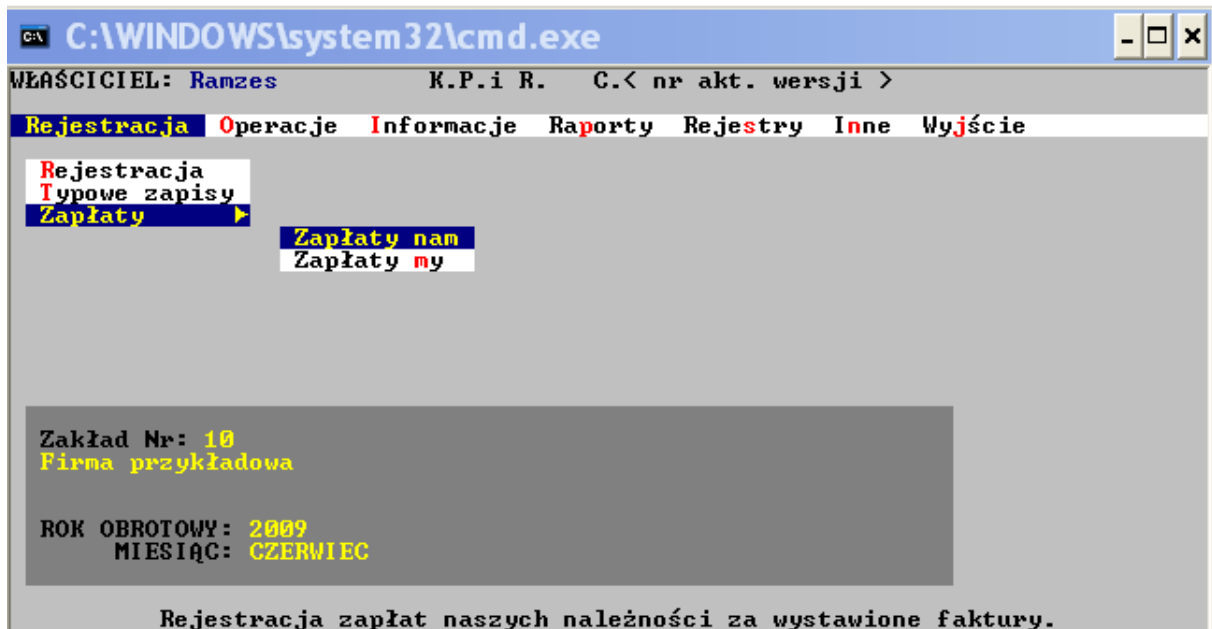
C:\WINDOWS\system32\cmd.exe

WŁAŚCICIEL: Ramzes K.P.i R. C.< nr akt. wersji >

Rejestracja Operacje Informacje Raporty Rejestry Inne Wyjście

Rejestracja
Typowe zapisy
Zapłaty ►

Zapłaty nam
Zapłaty my

Zakład Nr: 10
Firma przykładowa

ROK OBROTOWY: 2009
MIESIĄC: CZERWIEC

Rejestracja zapłat naszych należności za wystawione faktury.